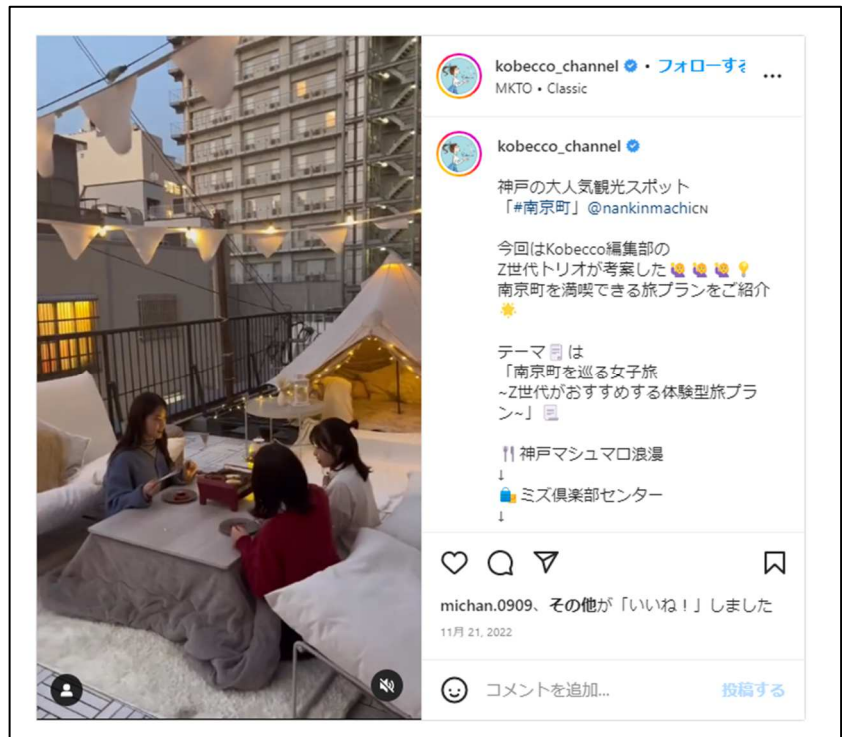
kobecco_channel • フォローす
MKTO • Classic
...

kobecco_channel

神戸の大人気観光スポット
「#南京町」@nankinmachicn

今回はKobecco編集部の
Z世代トリオが考案した🙋🙋🙋💡
南京町を満喫できる旅プランをご紹介
🌟

テーマ📄は
「南京町を巡る女子旅
~Z世代がおすすめする体験型旅プラン~」📄

🍴神戸マシュマロ浪漫
↓
🛍️ミズ倶楽部センター
↓

michan.0909、その他が「いいね！」しました
11月 21, 2022

コメントを追加...
投稿する